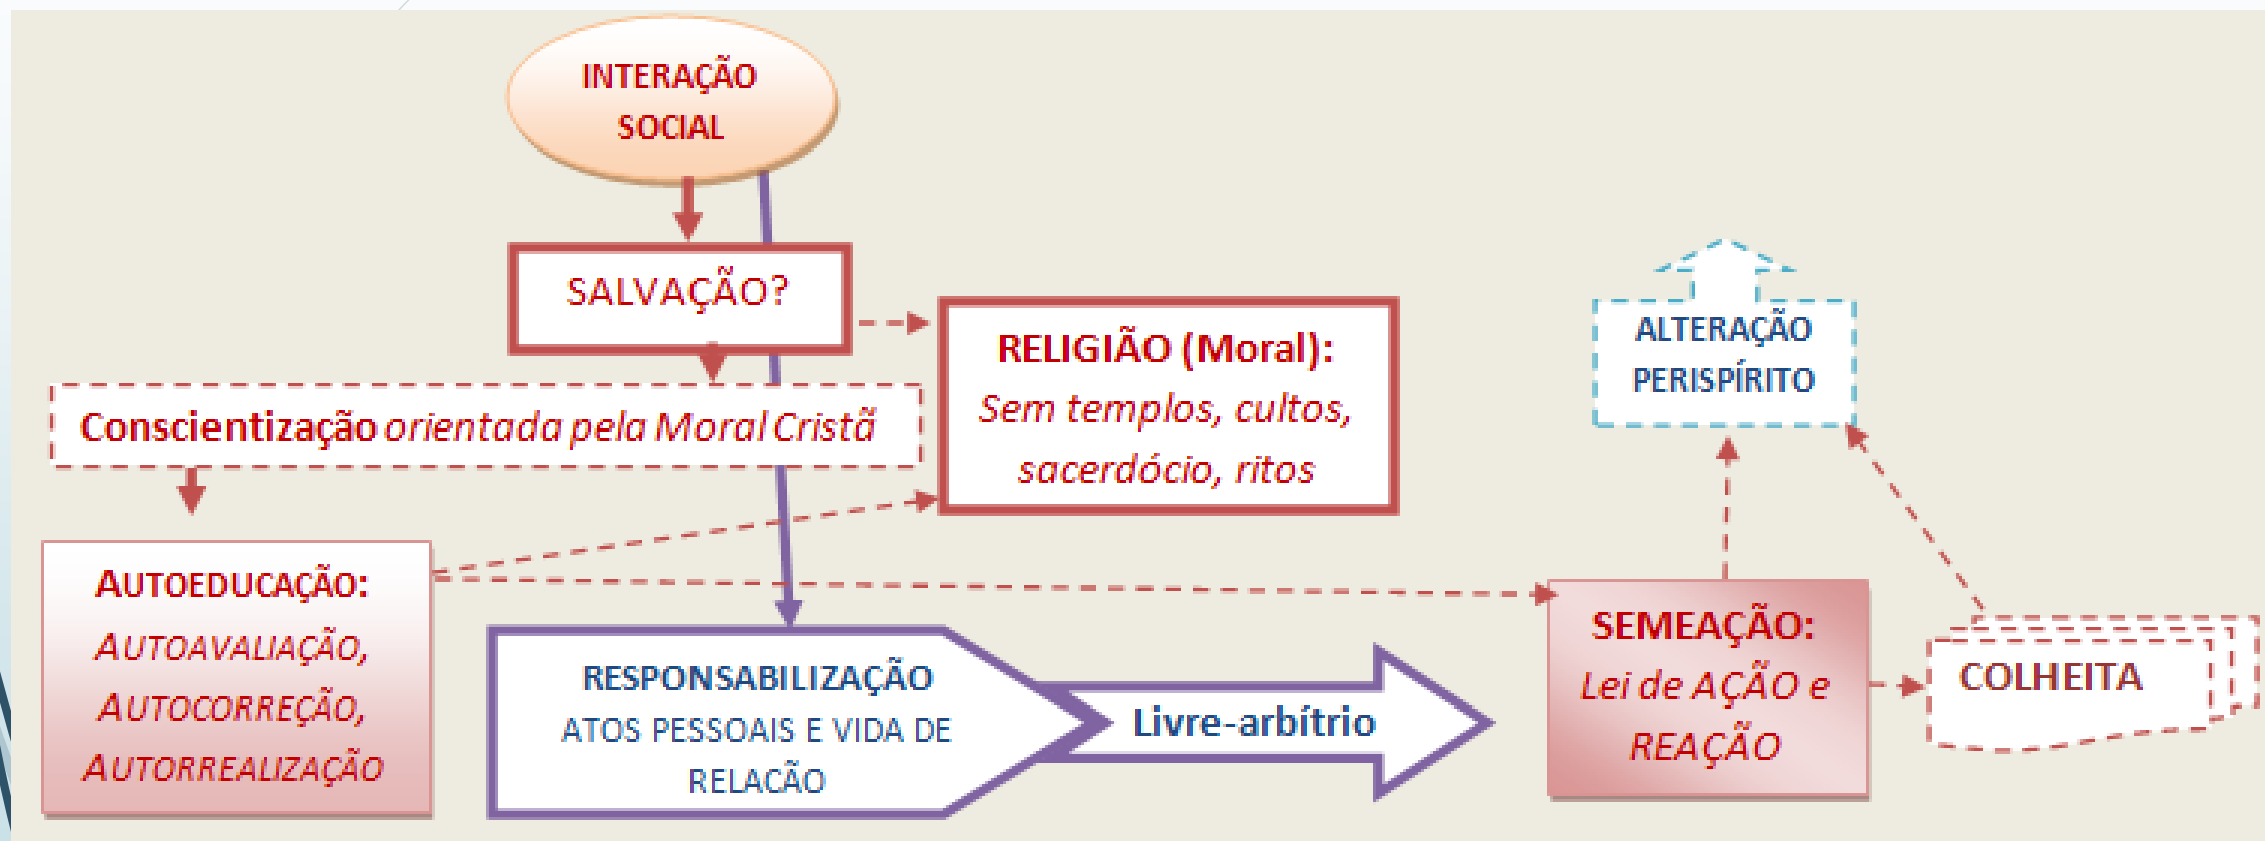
INTERAÇÃO SOCIAL

SALVAÇÃO?

RELIGIÃO (Moral): Sem templos, cultos, sacerdócio, ritos

Conscientização orientada pela Moral Cristã

AUTOEDUCAÇÃO: AUTOAVALIAÇÃO, AUTOCORREÇÃO, AUTORREALIZAÇÃO

RESPONSABILIZAÇÃO ATOS PESSOAIS E VIDA DE RELAÇÃO

Livre-arbítrio

ALTERAÇÃO PERISPÍRITO

SEMEAÇÃO: Lei de AÇÃO e REAÇÃO

COLHEITA